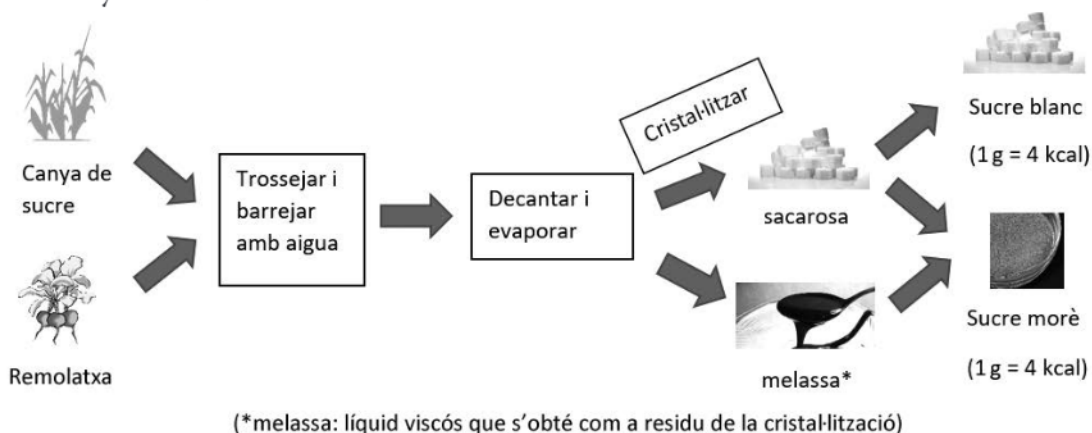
Canya de sucre

Remolatxa

Trossejar i barrejar amb aigua

Decantar i evaporar

Cristal·litzar

sacarosa

melassa*

Sucre blanc

(1 g = 4 kcal)

Sucre morè

(1 g = 4 kcal)

(*melassa: líquid viscós que s'obté com a residu de la cristal·lització)